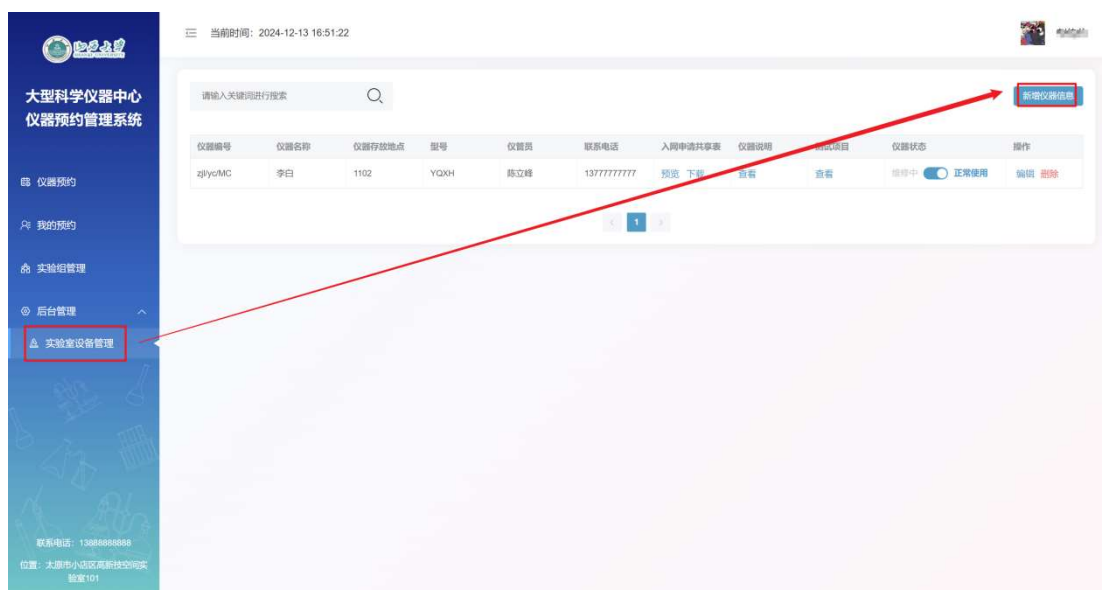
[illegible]

大型科学仪器中心
仪器预约管理系统

仪器预约

我的预约

实验组管理

后台管理

实验室设备管理

联系电话：13888888888

位置：太原市小店区高新技空间实验室101

当前时间：2024-12-13 16:51:22

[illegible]

请输入关键词进行搜索

新增仪器信息

| 仪器编号 | 仪器名称 | 仪器存放地点 | 型号 | 仪管员 | 联系电话 | 入网申请共享表 | 仪器说明 | 测试项目 | 仪器状态 | 操作 |
|---|---|---|---|---|---|---|---|---|---|---|
| zjl/yc/MC | 李白 | 1102 | YQXH | 陈立峰 | 13777777777 | 预览 下载 | 查看 | 查看 | 维修中 正常使用 | 编辑 删除 |

1